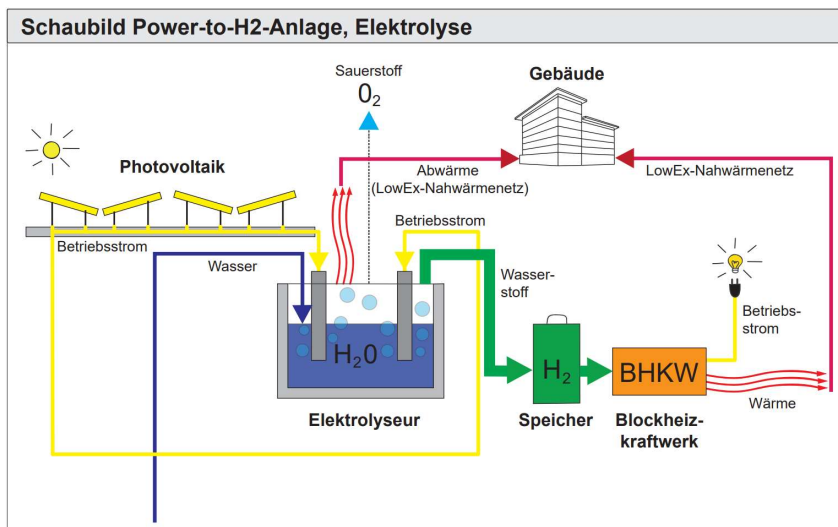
Schaubild Power-to-H2-Anlage, Elektrolyse

Sauerstoff
$0_2$

Gebäude

Photovoltaik

Abwärme
(LowEx-Nahwärmenetz)

LowEx-Nahwärmenetz

Betriebsstrom

Betriebsstrom

Wasser

Wasserstoff

$H_20$

$H_2$

BHKW

Betriebsstrom

Wärme

Elektrolyseur

Speicher

Blockheizkraftwerk